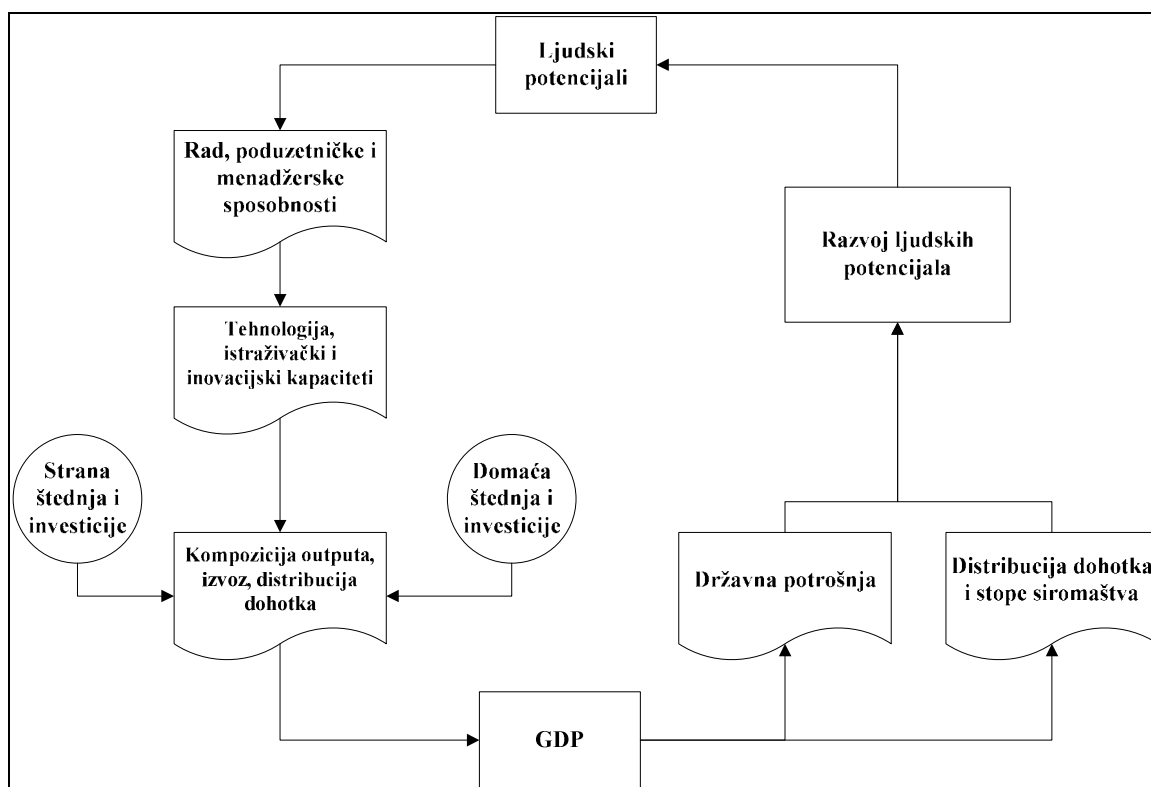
Ljudski potencijali

Rad, poduzetničke i menadžerske sposobnosti

Tehnologija, istraživački i inovacijski kapaciteti

Strana štednja i investicije

Kompozicija outputa, izvoz, distribucija dohotka

Domaća štednja i investicije

Razvoj ljudskih potencijala

Državna potrošnja

Distribucija dohotka i stope siromaštva

GDP